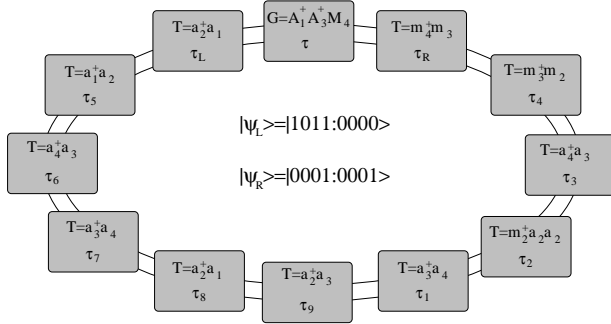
$T=a_2^+a_1$
$\tau_L$

$G=A_1^+A_3^+M_4$
$\tau$

$T=m_4^+m_3$
$\tau_R$

$T=m_3^+m_2$
$\tau_4$

$T=a_4^+a_3$
$\tau_3$

$T=m_2^+a_2^+a_2$
$\tau_2$

$T=a_3^+a_4$
$\tau_1$

$T=a_2^+a_3$
$\tau_9$

$T=a_2^+a_1$
$\tau_8$

$T=a_3^+a_4$
$\tau_7$

$T=a_4^+a_3$
$\tau_6$

$T=a_1^+a_2$
$\tau_5$

$|\psi_L\rangle=|1011:0000\rangle$

$|\psi_R\rangle=|0001:0001\rangle$